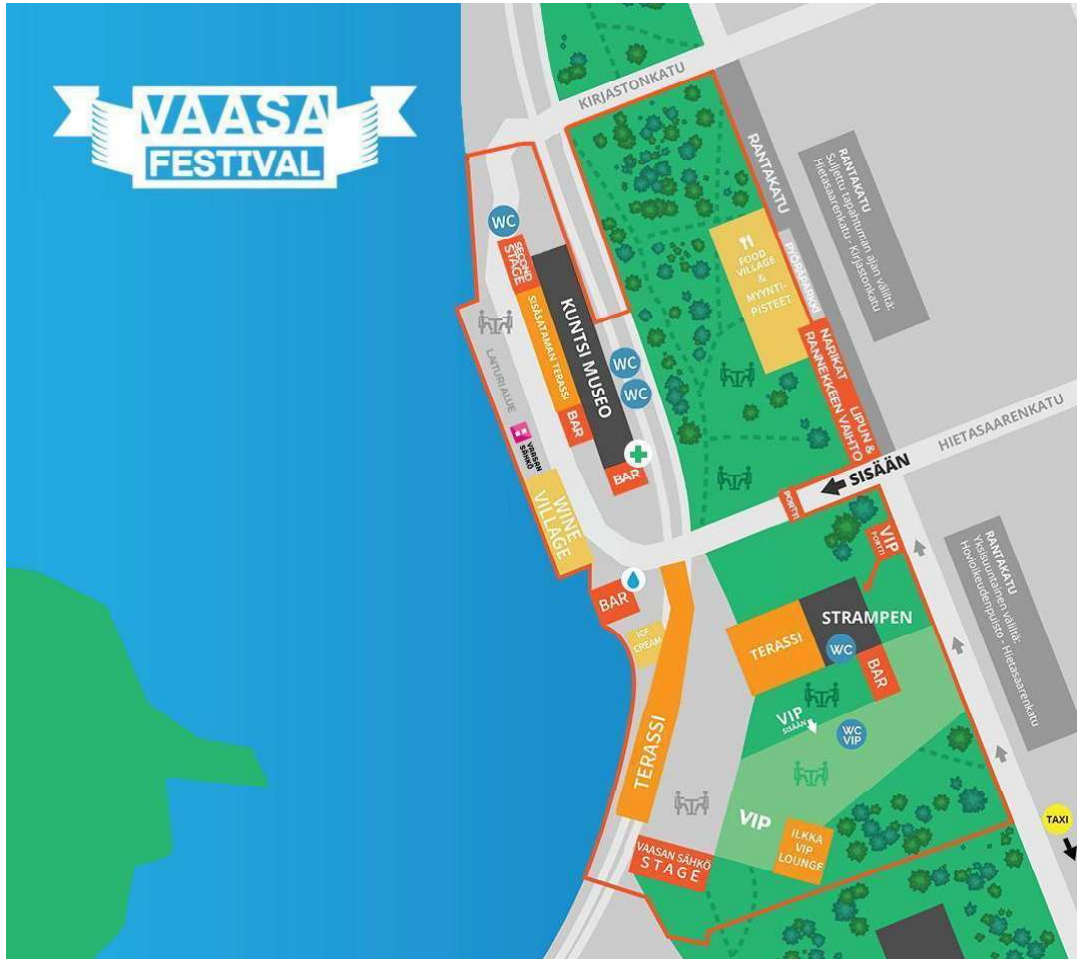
VAASA FESTIVAL

KIRJASTONKATU

RANTAKATU

RANTAKATU
Suljettu tapahtuman ajan välillä: Hietasaarenkatu - Kirjastonkatu

WC

SECOND STAGE

KUNTSI MUSEO

SISÄSATAMAN TERASSI

BAR

WC

WC

LAITURIALUE

VAASAN SÄHKÖ

BAR

FOOD VILLAGE & MYYNTIPISTEET

PYÖRÄPARKKI

NARIKAT LIPUN & RANNEKKEEN VAIHTO

HIETASAARENKATU

SISÄÄN

PORTTI

WINE VILLAGE

VIP PORTTI

RANTAKATU
Yksisuuntainen välillä: Hovioikeudenpuisto - Hietasaarenkatu

BAR

ICE CREAM

STRAMPEN

TERASSI

WC

BAR

VIP SISÄÄN

WC VIP

TERASSI

VIP

ILKKA VIP LOUNGE

TAXI

VAASAN SÄHKÖ STAGE